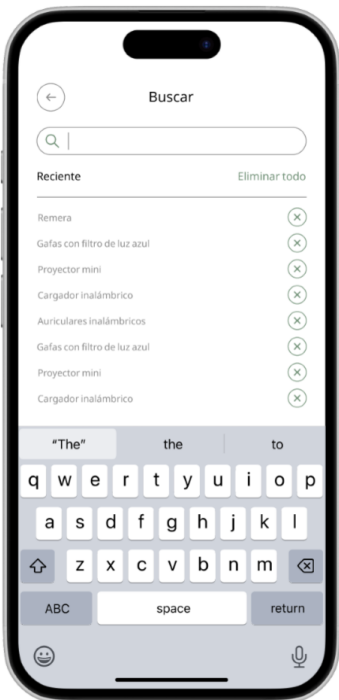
Buscar

Reciente

Eliminar todo

Remera

Gafas con filtro de luz azul

Proyector mini

Cargador inalámbrico

Auriculares inalámbricos

Gafas con filtro de luz azul

Proyector mini

Cargador inalámbrico

"The"

the

to

q w e r t y u i o p

a s d f g h j k l

z x c v b n m

ABC

space

return